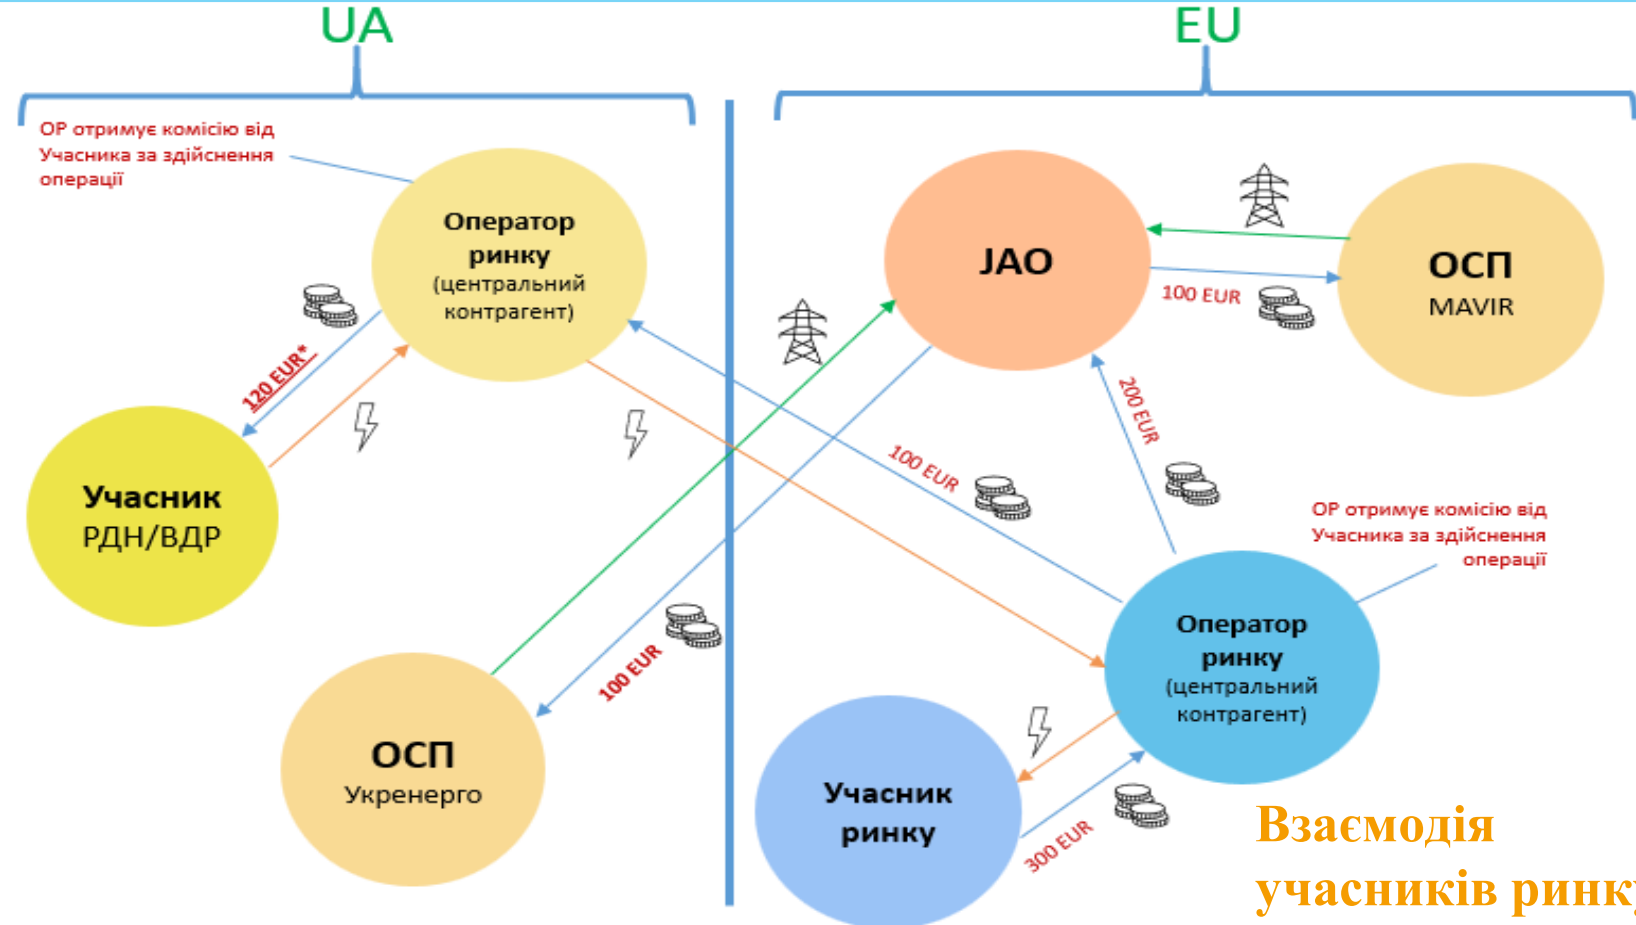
UA

EU

ОР отримує комісію від Учасника за здійснення операції

Оператор ринку (центральний контрагент)

120 EUR*

Учасник РДН/ВДР

ОСП Укренерго

100 EUR

JAO

100 EUR

ОСП MAVIR

200 EUR

100 EUR

ОР отримує комісію від Учасника за здійснення операції

Оператор ринку (центральний контрагент)

Учасник ринку

300 EUR

Взаємодія учасників ринк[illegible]